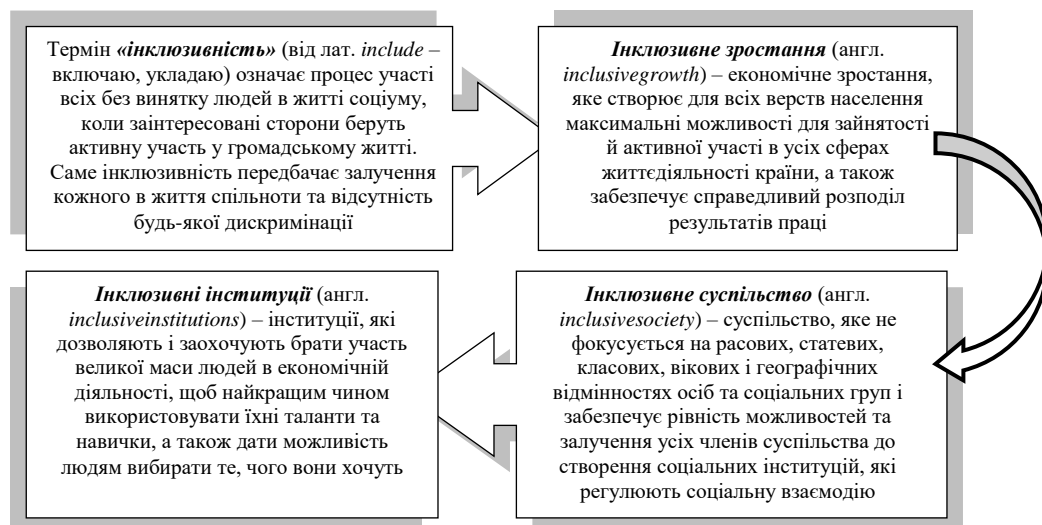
Термін «інклюзивність» (від лат. include – включаю, укладаю) означає процес участі всіх без винятку людей в житті соціуму, коли заінтересовані сторони беруть активну участь у громадському житті. Саме інклюзивність передбачає залучення кожного в життя спільноти та відсутність будь-якої дискримінації

Інклюзивне зростання (англ. inclusivegrowth) – економічне зростання, яке створює для всіх верств населення максимальні можливості для зайнятості й активної участі в усіх сферах життєдіяльності країни, а також забезпечує справедливий розподіл результатів праці

Інклюзивні інституції (англ. inclusiveinstitutions) – інституції, які дозволяють і заохочують брати участь великої маси людей в економічній діяльності, щоб найкращим чином використовувати їхні таланти та навички, а також дати можливість людям вибирати те, чого вони хочуть

Інклюзивне суспільство (англ. inclusivesociety) – суспільство, яке не фокусується на расових, статевих, класових, вікових і географічних відмінностях осіб та соціальних груп і забезпечує рівність можливостей та залучення усіх членів суспільства до створення соціальних інституцій, які регулюють соціальну взаємодію